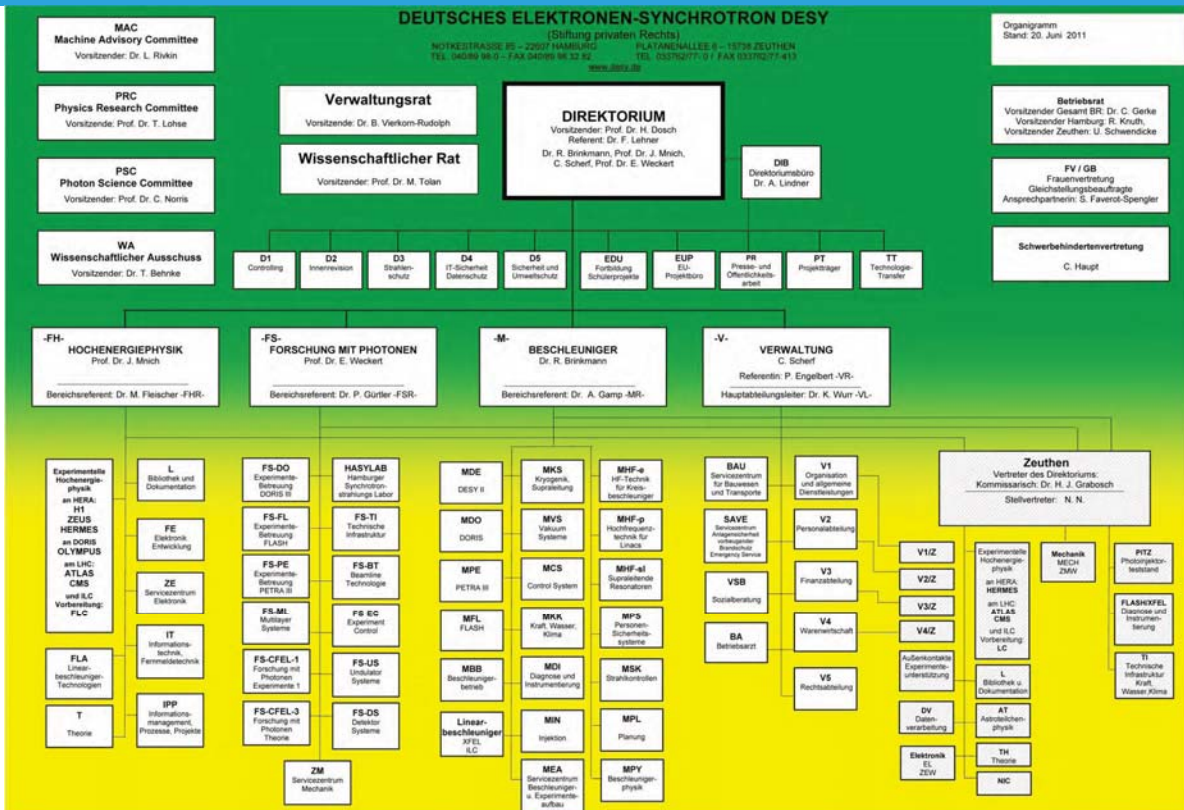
MAC
Machine Advisory Committee
Vorsitzender: Dr. L. Rivkin

PRC
Physics Research Committee
Vorsitzende: Prof. Dr. T. Lohse

PSC
Photon Science Committee
Vorsitzender: Prof. Dr. C. Norris

WA
Wissenschaftlicher Ausschuss
Vorsitzender: Dr. T. Behnke

DEUTSCHES ELEKTRONEN-SYNCHROTRON DESY
(Stiftung privaten Rechts)
NOTKESTRASSE 85 – 22607 HAMBURG PLATANENALLEE 6 – 15738 ZEUTHEN
TEL. 040/89 98-0 – FAX 040/89 98 32 82 TEL. 033762/77-0 / FAX 033762/77-413
www.desy.de

Organigramm
Stand: 20. Juni 2011

Verwaltungsrat
Vorsitzende: Dr. B. Vierkorn-Rudolph

Wissenschaftlicher Rat
Vorsitzender: Prof. Dr. M. Tolan

DIREKTORIUM
Vorsitzender: Prof. Dr. H. Dosch
Referent: Dr. F. Lehner
Dr. R. Brinkmann, Prof. Dr. J. Mnich, C. Scherf, Prof. Dr. E. Weckert

DIB
Direktoriumsbüro
Dr. A. Lindner

Betriebsrat
Vorsitzender Gesamt BR: Dr. C. Gerke
Vorsitzender Hamburg: R. Knuth,
Vorsitzender Zeuthen: U. Schwendicke

FV / GB
Frauenvertretung
Gleichstellungsbeauftragte
Ansprechpartnerin: S. Faverot-Spengler

Schwerbehindertenvertretung
C. Haupt

D1
Controlling

D2
Innenrevision

D3
Strahlenschutz

D4
IT-Sicherheit Datenschutz

D5
Sicherheit und Umweltschutz

EDU
Fortbildung Schülerprojekte

EUP
EU-Projektbüro

PR
Presse- und Öffentlichkeitsarbeit

PT
Projektträger

TT
Technologie-Transfer

-FH-
HOCHENERGIEPHYSIK
Prof. Dr. J. Mnich
Bereichsreferent: Dr. M. Fleischer -FHR-

-FS-
FORSCHUNG MIT PHOTONEN
Prof. Dr. E. Weckert
Bereichsreferent: Dr. P. Gürtler -FSR-

-M-
BESCHLEUNIGER
Dr. R. Brinkmann
Bereichsreferent: Dr. A. Gamp -MR-

-V-
VERWALTUNG
C. Scherf
Referentin: P. Engelbert -VR-
Hauptabteilungsleiter: Dr. K. Wurr -VL-

Experimentelle Hochenergiephysik
an HERA:
H1
ZEUS
HERMES
an DORIS
OLYMPUS
am LHC:
ATLAS
CMS
und ILC
Vorbereitung:
FLC

L
Bibliothek und Dokumentation

FE
Elektronik Entwicklung

ZE
Servicezentrum Elektronik

IT
Informationstechnik, Fernmeldetechnik

FLA
Linearbeschleuniger-Technologien

IPP
Informationsmanagement, Prozesse, Projekte

T
Theorie

FS-DO
Experimente-Betreuung DORIS III

FS-FL
Experimente-Betreuung FLASH

FS-PE
Experimente-Betreuung PETRA III

FS-ML
Multilayer Systeme

FS-CFEL-1
Forschung mit Photonen Experimente 1

FS-CFEL-3
Forschung mit Photonen Theorie

HASYLAB
Hamburger Synchrotronstrahlungs Labor

FS-TI
Technische Infrastruktur

FS-BT
Beamline Technologie

FS-EC
Experiment Control

FS-US
Undulator Systeme

FS-DS
Detektor Systeme

ZM
Servicezentrum Mechanik

MDE
DESY II

MDO
DORIS

MPE
PETRA III

MFL
FLASH

MBB
Beschleunigerbetrieb

Linear-beschleuniger
XFEL
ILC

MKS
Kryogenik, Supraleitung

MVS
Vakuum Systeme

MCS
Control System

MKK
Kraft, Wasser, Klima

MDI
Diagnose und Instrumentierung

MIN
Injektion

MEA
Servicezentrum Beschleuniger- u. Experimenteaufbau

MHF-e
HF-Technik für Kreisbeschleuniger

MHF-p
Hochfrequenztechnik für Linacs

MHF-sl
Supraleitende Resonatoren

MPS
Personen-Sicherheitssysteme

MSK
Strahlkontrollen

MPL
Planung

MPY
Beschleunigerphysik

BAU
Servicezentrum für Bauwesen und Transporte

SAVE
Servicezentrum Anlagensicherheit vorbeugender Brandschutz Emergency Service

VSB
Sozialberatung

BA
Betriebsarzt

V1
Organisation und allgemeine Dienstleistungen

V2
Personalabteilung

V3
Finanzabteilung

V4
Warenwirtschaft

V5
Rechtsabteilung

Zeuthen
Vertreter des Direktoriums:
Kommissarisch: Dr. H. J. Grabosch
Stellvertreter: N. N.

V1/Z

V2/Z

V3/Z

V4/Z

Experimentelle Hochenergiephysik
an HERA:
HERMES
am LHC:
ATLAS
CMS
und ILC
Vorbereitung:
LC

Außenkontakte Experimenteunterstützung

L
Bibliothek u. Dokumentation

DV
Datenverarbeitung

AT
Astroteilchenphysik

Elektronik
EL
ZEW

TH
Theorie

NIC

Mechanik
MECH
ZMW

PITZ
Photoinjektorteststand

FLASH/XFEL
Diagnose und Instrumentierung

TI
Technische Infrastruktur Kraft, Wasser, Klima